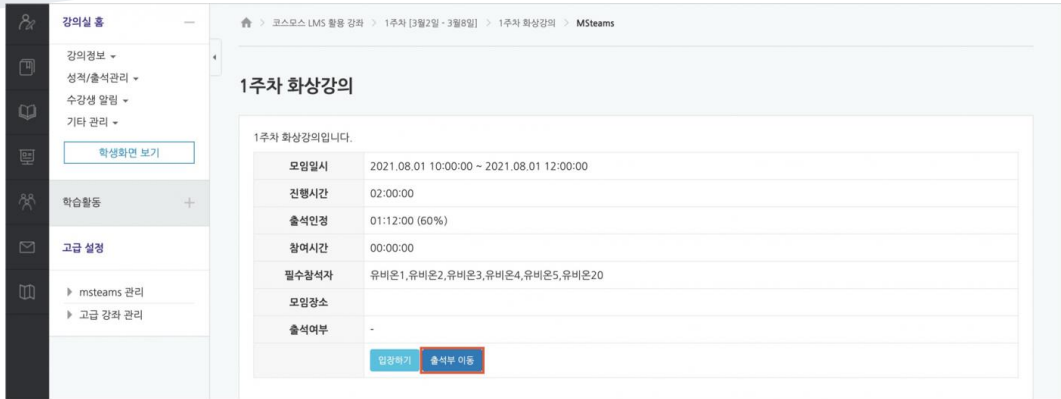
강의실 홈
강의정보 ▾
성적/출석관리 ▾
수강생 알림 ▾
기타 관리 ▾
학생화면 보기
학습활동 +
고급 설정
▸ msteams 관리
▸ 고급 강좌 관리

> 코스모스 LMS 활용 강좌 > 1주차 [3월2일 - 3월8일] > 1주차 화상강의 > MSteams

1주차 화상강의

1주차 화상강의입니다.

| 모임일시 | 2021.08.01 10:00:00 ~ 2021.08.01 12:00:00 |
|---|---|
| 진행시간 | 02:00:00 |
| 출석인정 | 01:12:00 (60%) |
| 참여시간 | 00:00:00 |
| 필수참석자 | 유비온1,유비온2,유비온3,유비온4,유비온5,유비온20 |
| 모임장소 | |
| 출석여부 | - |
| | 입장하기 출석부 이동 |